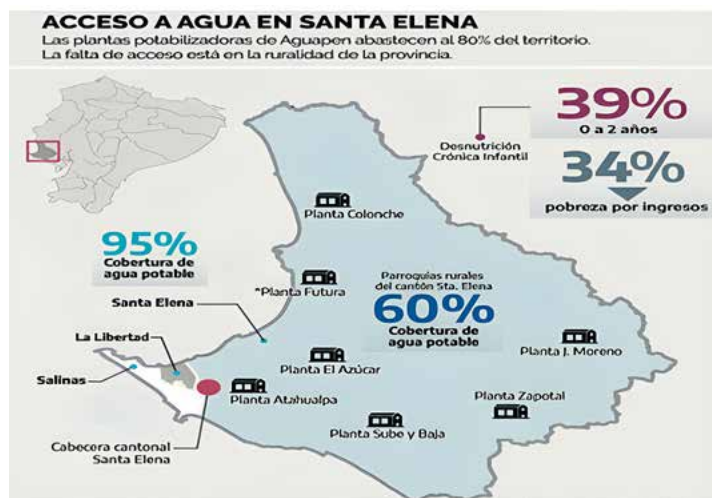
ACCESO A AGUA EN SANTA ELENA

Las plantas potabilizadoras de Aguapen abastecen al 80% del territorio. La falta de acceso está en la ruralidad de la provincia.

Desnutrición Crónica Infantil

39%
0 a 2 años

34%
pobreza por ingresos

95%
Cobertura de agua potable

Planta Colonche

*Planta Futura

Parroquias rurales del cantón Sta. Elena
60%
Cobertura de agua potable

Santa Elena

La Libertad

Salinas

Planta El Azúcar

Planta J. Moreno

Planta Atahualpa

Planta Zapotal

Planta Sube y Baja

Cabecera cantonal Santa Elena